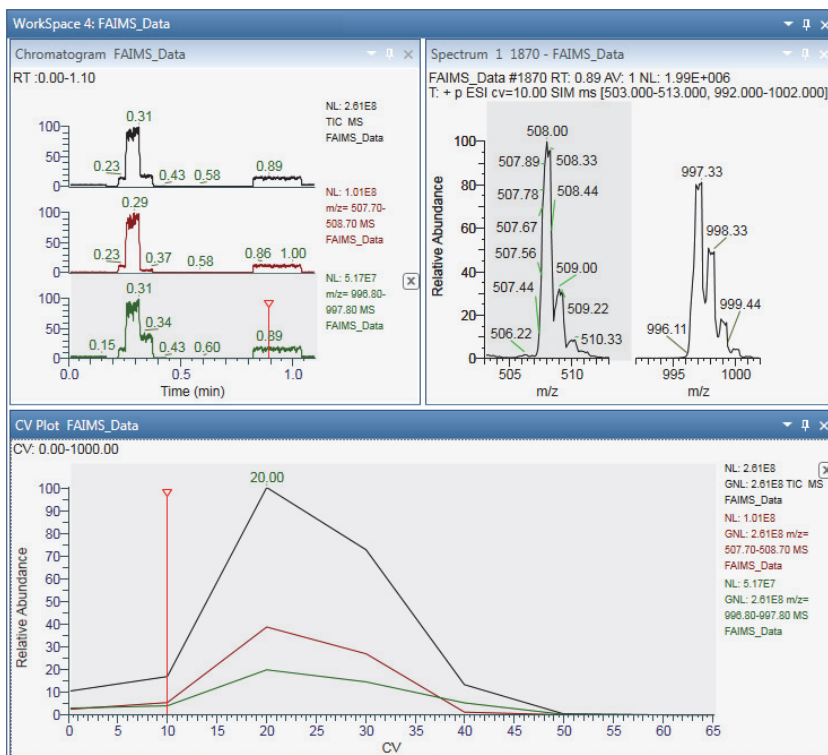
WorkSpace 4: FAIMS_Data

Chromatogram FAIMS_Data

RT :0.00-1.10

NL: 2.61E8
TIC MS
FAIMS_Data

NL: 1.01E8
m/z= 507.70-508.70 MS
FAIMS_Data

NL: 5.17E7
m/z= 996.80-997.80 MS
FAIMS_Data

100
50
0
0.23
0.31
0.43
0.58
0.89

100
50
0
0.23
0.29
0.37
0.58
0.86
1.00

100
50
0
0.15
0.31
0.34
0.43
0.60
0.89

0.0
0.5
1.0
Time (min)

Spectrum 1 1870 - FAIMS_Data

FAIMS_Data #1870 RT: 0.89 AV: 1 NL: 1.99E+006
T: + p ESI cv=10.00 SIM ms [503.000-513.000, 992.000-1002.000]

Relative Abundance
100
80
60
40
20
0
508.00
507.89
508.33
507.78
508.44
507.67
507.56
509.00
507.44
509.22
506.22
510.33
505
510
m/z

997.33
998.33
999.44
996.11
995
1000
m/z

CV Plot FAIMS_Data

CV: 0.00-1000.00

NL: 2.61E8
GNL: 2.61E8 TIC MS
FAIMS_Data

NL: 1.01E8
GNL: 2.61E8 m/z= 507.70-508.70 MS
FAIMS_Data

NL: 5.17E7
GNL: 2.61E8 m/z= 996.80-997.80 MS
FAIMS_Data

20.00
Relative Abundance
100
90
80
70
60
50
40
30
20
10
0
0
5
10
15
20
25
30
35
40
45
50
55
60
65
CV